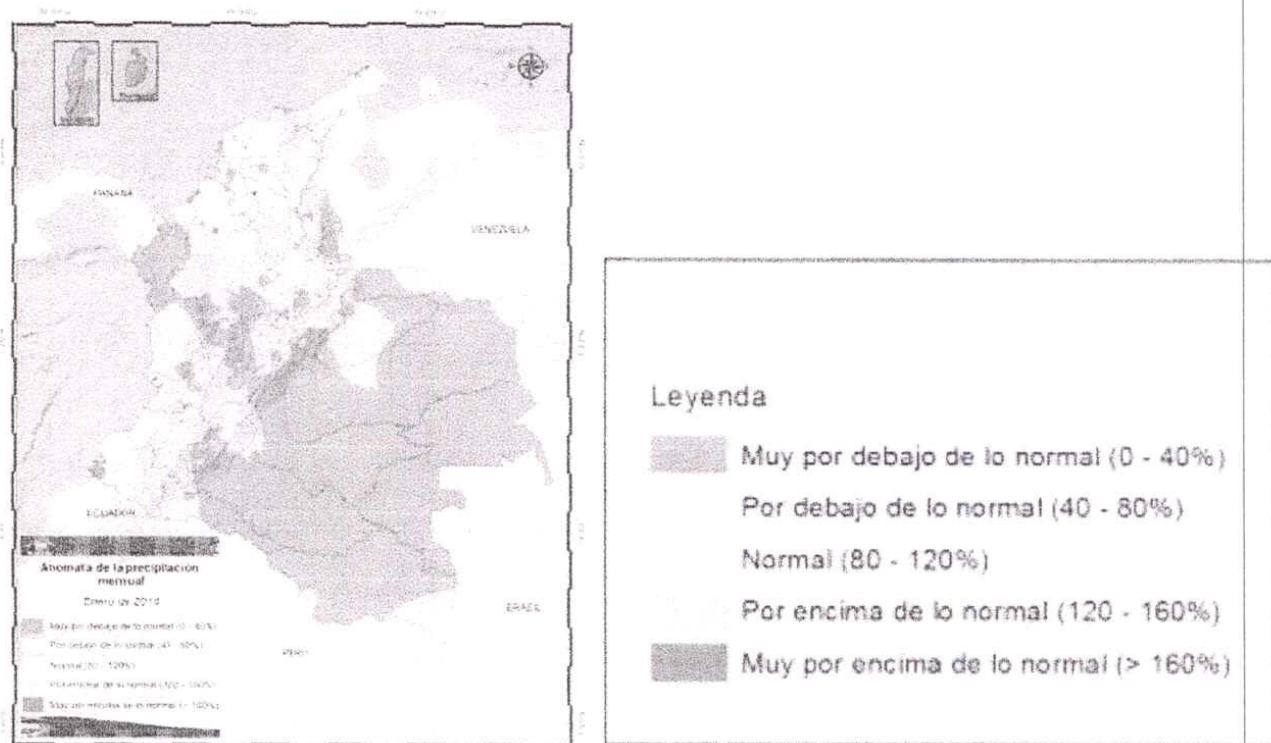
PANAMA

VENEZUELA

ECUADOR

BRASIL

PERU

Anomalía de la precipitación mensual

Enero de 2016

Muy por debajo de lo normal (0 - 40%)

Por debajo de lo normal (40 - 80%)

Normal (80 - 120%)

Por encima de lo normal (120 - 160%)

Muy por encima de lo normal (> 160%)

Leyenda

Muy por debajo de lo normal (0 - 40%)

Por debajo de lo normal (40 - 80%)

Normal (80 - 120%)

Por encima de lo normal (120 - 160%)

Muy por encima de lo normal (> 160%)